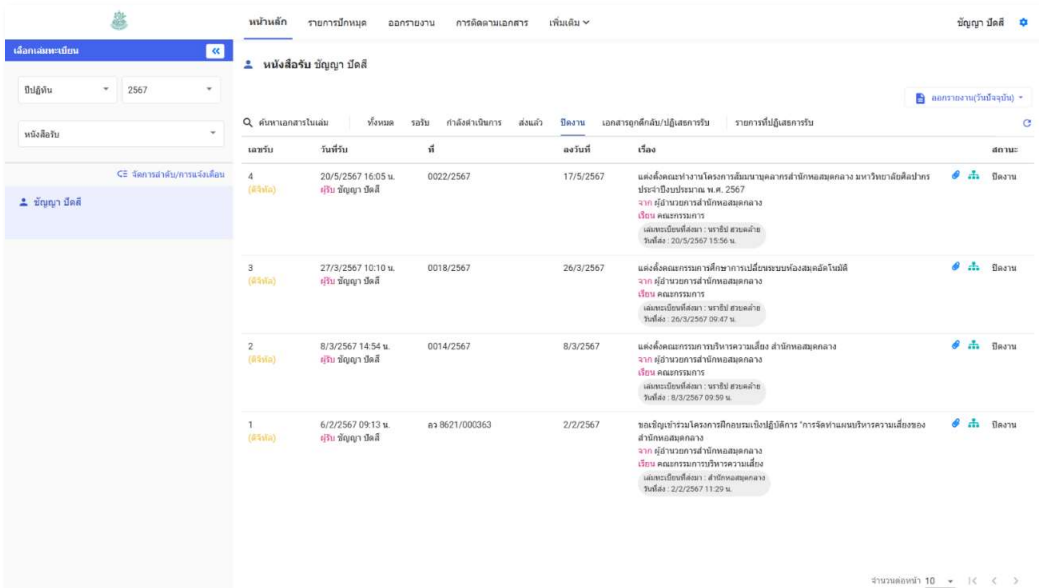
หน้าหลัก รายการปักหมุด ออกรายงาน การติดตามเอกสาร เพิ่มเติม

บัญญา ปัดสี

เลือกเล่มทะเบียน

ปีปฏิทิน 2567

หนังสือรับ

จัดการลำดับ/การแจ้งเตือน

บัญญา ปัดสี

หนังสือรับ บัญญา ปัดสี

ออกรายงาน(วันปัจจุบัน)

ค้นหาเอกสารในเล่ม ทั้งหมด รอรับ กำลังดำเนินการ ส่งแล้ว ปิดงาน เอกสารถูกดึงกลับ/ปฏิเสธการรับ รายการที่ปฏิเสธการรับ

| เลขรับ | วันที่รับ | ที่ | ลงวันที่ | เรื่อง | สถานะ |
|---|---|---|---|---|---|
| 4 (ดิจิทัล) | 20/5/2567 16:05 น. ผู้รับ บัญญา ปัดสี | 0022/2567 | 17/5/2567 | แต่งตั้งคณะทำงานโครงการสัมมนาบุคลากรสำนักหอสมุดกลาง มหาวิทยาลัยศิลปากร ประจำปีงบประมาณ พ.ศ. 2567 จาก ผู้อำนวยการสำนักหอสมุดกลาง เรียน คณะกรรมการ เล่มทะเบียนที่ส่งมา : นราธิป สวยคล้าย วันที่ส่ง : 20/5/2567 15:56 น. | ปิดงาน |
| 3 (ดิจิทัล) | 27/3/2567 10:10 น. ผู้รับ บัญญา ปัดสี | 0018/2567 | 26/3/2567 | แต่งตั้งคณะกรรมการศึกษาการเปลี่ยนระบบห้องสมุดอัตโนมัติ จาก ผู้อำนวยการสำนักหอสมุดกลาง เรียน คณะกรรมการ เล่มทะเบียนที่ส่งมา : นราธิป สวยคล้าย วันที่ส่ง : 26/3/2567 09:47 น. | ปิดงาน |
| 2 (ดิจิทัล) | 8/3/2567 14:54 น. ผู้รับ บัญญา ปัดสี | 0014/2567 | 8/3/2567 | แต่งตั้งคณะกรรมการบริหารความเสี่ยง สำนักหอสมุดกลาง จาก ผู้อำนวยการสำนักหอสมุดกลาง เรียน คณะกรรมการ เล่มทะเบียนที่ส่งมา : นราธิป สวยคล้าย วันที่ส่ง : 8/3/2567 09:50 น. | ปิดงาน |
| 1 (ดิจิทัล) | 6/2/2567 09:13 น. ผู้รับ บัญญา ปัดสี | ลว 8621/000363 | 2/2/2567 | ขอเชิญเข้าร่วมโครงการฝึกอบรมเชิงปฏิบัติการ "การจัดทำแผนบริหารความเสี่ยงของสำนักหอสมุดกลาง จาก ผู้อำนวยการสำนักหอสมุดกลาง เรียน คณะกรรมการบริหารความเสี่ยง เล่มทะเบียนที่ส่งมา : สำนักหอสมุดกลาง วันที่ส่ง : 2/2/2567 11:29 น. | ปิดงาน |

จำนวนต่อหน้า 10